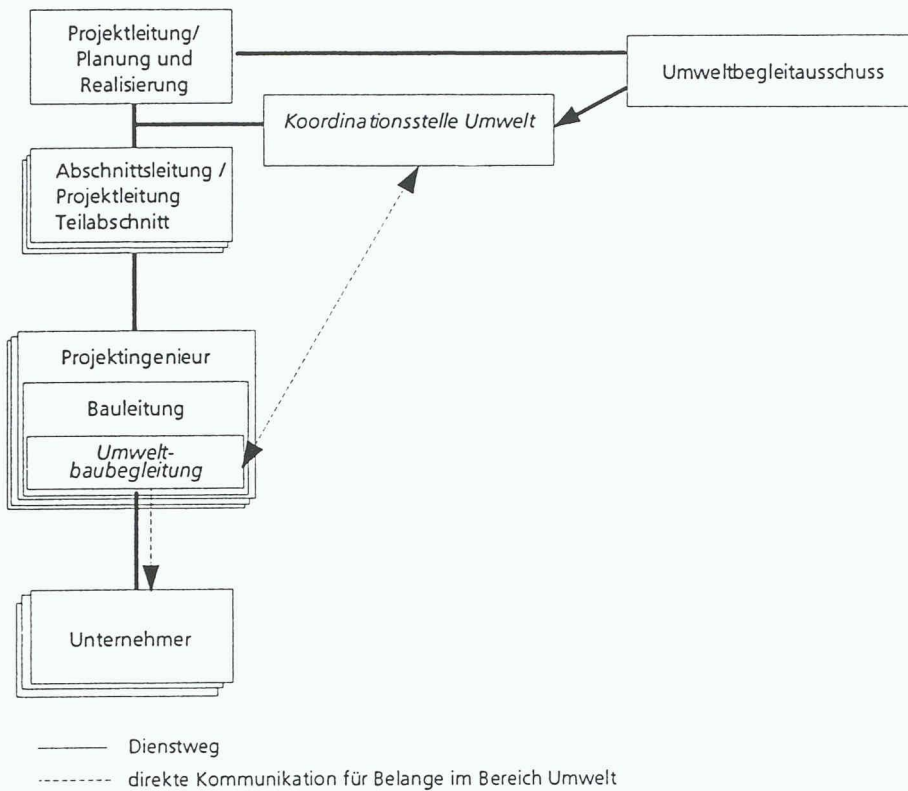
Projektleitung/ Planung und Realisierung

Umweltbegleitausschuss

Koordinationsstelle Umwelt

Abschnittsleitung / Projektleitung Teilabschnitt

Projektingenieur

Bauleitung

Umweltbaubegleitung

Unternehmer

Dienstweg

direkte Kommunikation für Belange im Bereich Umwelt